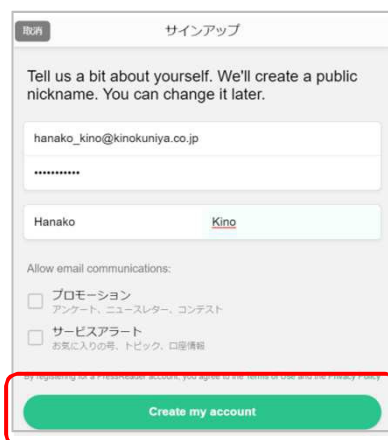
取消

サインアップ

Tell us a bit about yourself. We'll create a public nickname. You can change it later.

hanako_kino@kinokuniya.co.jp

•••••••••••

Hanako

Kino

Allow email communications:

プロモーション
アンケート、ニュースレター、コンテスト

サービスアラート
お気に入りの号、トピック、口座情報

By registering for a PressReader account, you agree to the Terms of Use and the Privacy Policy

Create my account